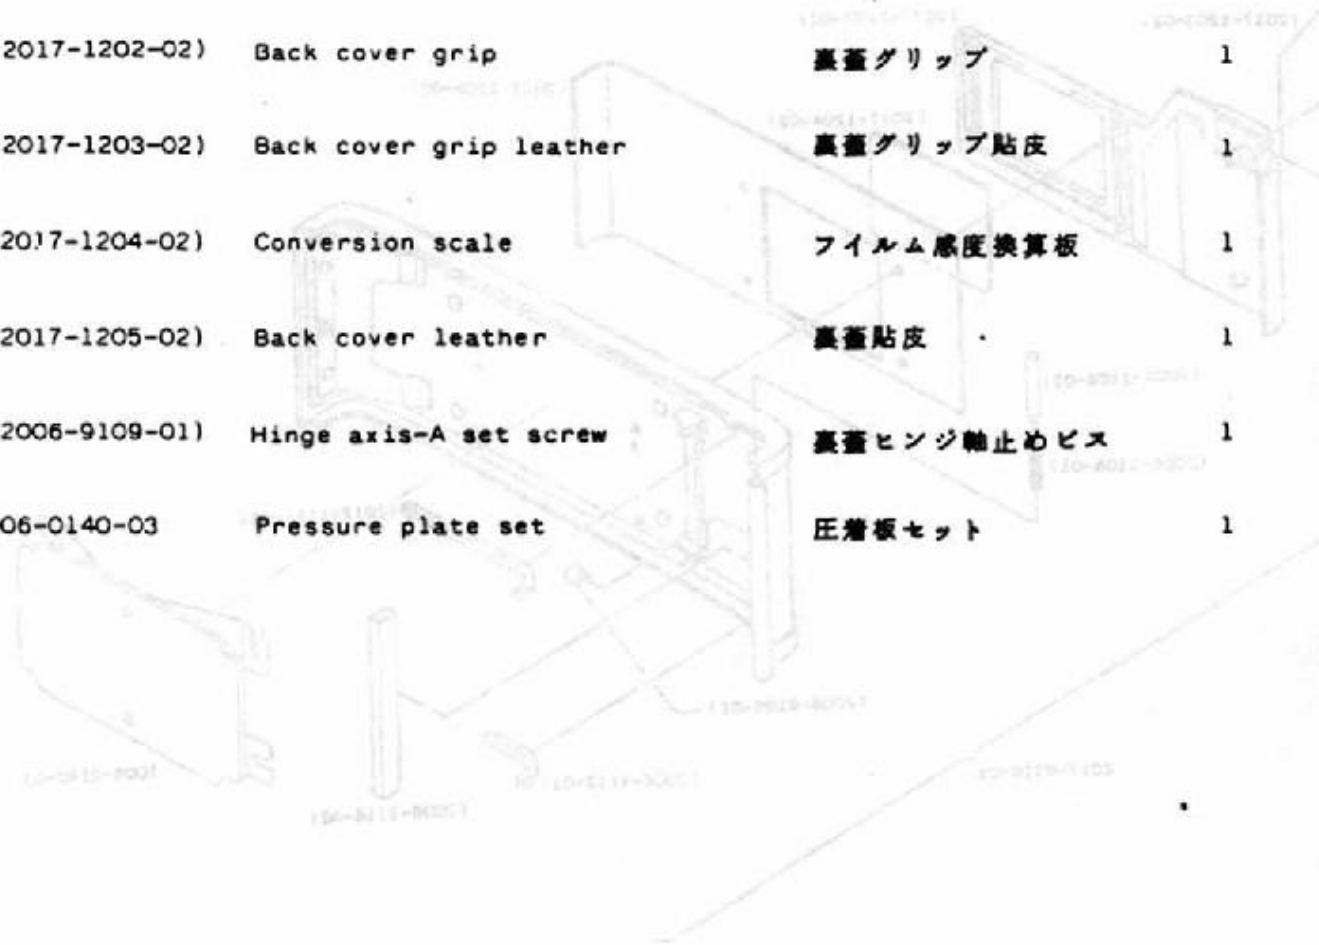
| | | | |
|---|---|---|---|
| 2017-1202-02) | Back cover grip | 裏蓋グリップ | 1 |
| 2017-1203-02) | Back cover grip leather | 裏蓋グリップ貼皮 | 1 |
| 2017-1204-02) | Conversion scale | フイルム感度換算板 | 1 |
| 2017-1205-02) | Back cover leather | 裏蓋貼皮 | 1 |
| 2006-9109-01) | Hinge axis-A set screw | 裏蓋ヒンジ軸止めビス | 1 |
| 06-0140-03 | Pressure plate set | 圧着板セット | 1 |